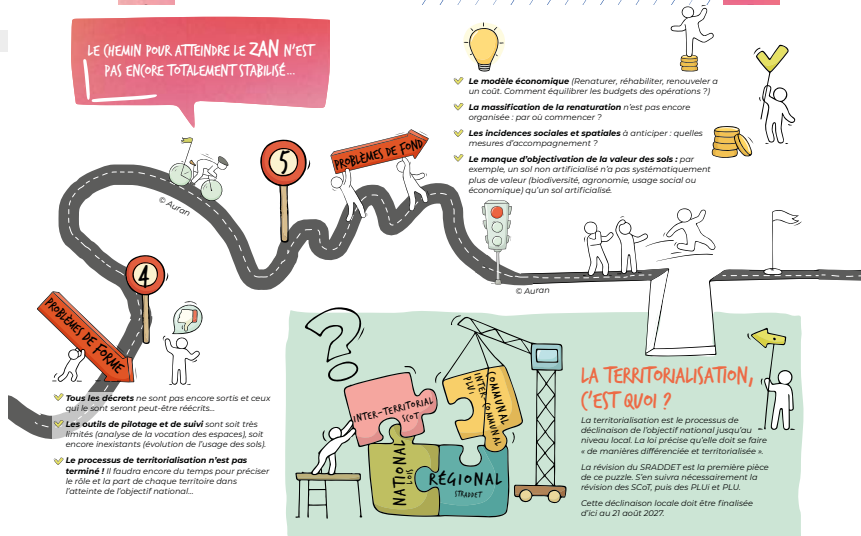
LE CHEMIN POUR ATTEINDRE LE ZAN N'EST PAS ENCORE TOTALEMENT STABILISÉ...

Le modèle économique (Renaturer, réhabiliter, renouveler a un coût. Comment équilibrer les budgets des opérations ?)

La massification de la renaturation n'est pas encore organisée : par où commencer ?

Les incidences sociales et spatiales à anticiper : quelles mesures d'accompagnement ?

Le manque d'objectivation de la valeur des sols : par exemple, un sol non artificialisé n'a pas systématiquement plus de valeur (biodiversité, agronomie, usage social ou économique) qu'un sol artificialisé.

5

PROBLÈMES DE FOND

© Auran

4

PROBLÈMES DE FORME

© Auran

Tous les décrets ne sont pas encore sortis et ceux qui le sont seront peut-être réécrits...

Les outils de pilotage et de suivi sont soit très limités (analyse de la vocation des espaces), soit encore inexistants (évolution de l'usage des sols).

Le processus de territorialisation n'est pas terminé ! Il faudra encore du temps pour préciser le rôle et la part de chaque territoire dans l'atteinte de l'objectif national...

INTER-TERRITORIAL SCOT

COMMUNAL PLU

INTER-COMMUNAL PLUi

NATIONAL LOIS

RÉGIONAL SRADDET

LA TERRITORIALISATION, C'EST QUOI ?

La territorialisation est le processus de déclinaison de l'objectif national jusqu'au niveau local. La loi précise qu'elle doit se faire « de manières différenciée et territorialisée ».

La révision du SRADDET est la première pièce de ce puzzle. S'en suivra nécessairement la révision des SCoT, puis des PLUi et PLU.

Cette déclinaison locale doit être finalisée d'ici au 21 août 2027.